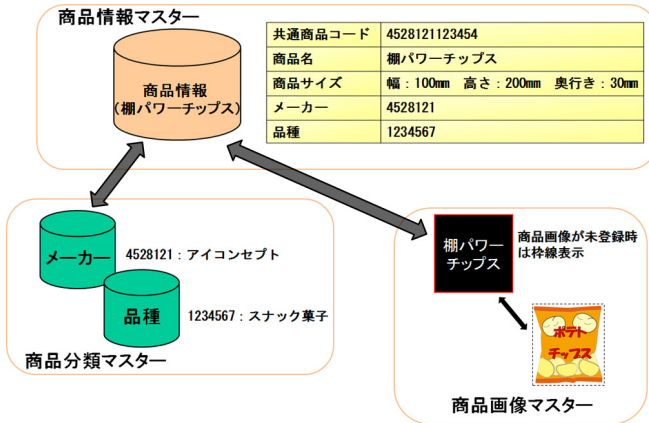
商品情報マスター

商品情報
（棚パワーチップス）

| 共通商品コード | 4528121123454 |
|---|---|
| 商品名 | 棚パワーチップス |
| 商品サイズ | 幅：100mm　高さ：200mm　奥行き：30mm |
| メーカー | 4528121 |
| 品種 | 1234567 |

メーカー　4528121：アイコンセプト

品種　1234567：スナック菓子

商品分類マスター

棚パワーチップス

商品画像が未登録時は枠線表示

ポテトチップス

商品画像マスター